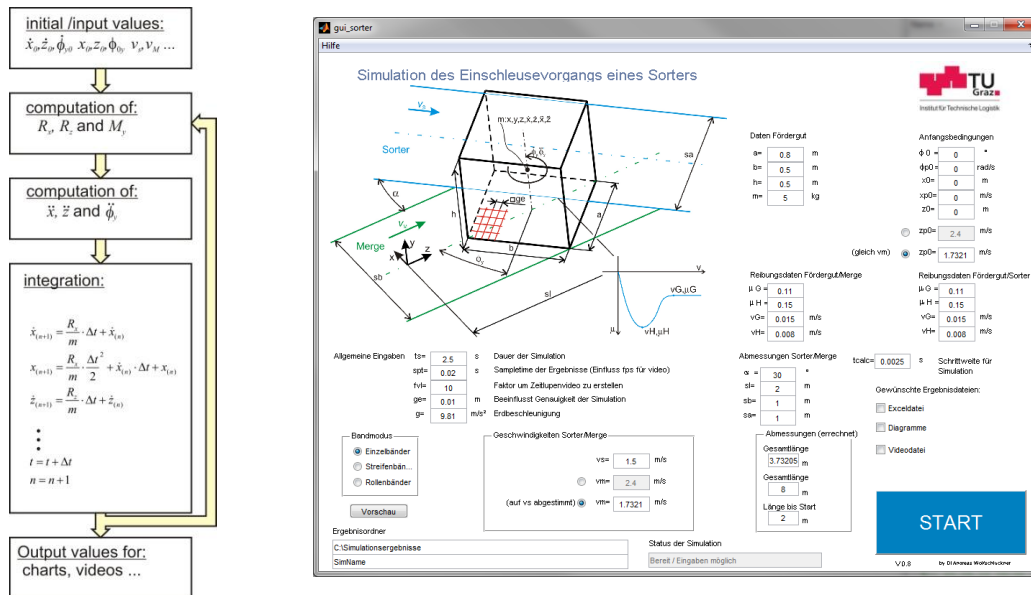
initial /input values:
$\dot{x}_0, \dot{z}_0, \dot{\phi}_{y0}, x_0, z_0, \phi_{0y}, v_s, v_M ...$

computation of:
$R_x, R_z$ and $M_y$

computation of:
$\ddot{x}, \ddot{z}$ and $\ddot{\phi}_y$

integration:

$\dot{x}_{(n+1)} = \frac{R_x}{m} \cdot \Delta t + \dot{x}_{(n)}$

$x_{(n+1)} = \frac{R_x}{m} \cdot \frac{\Delta t^2}{2} + \dot{x}_{(n)} \cdot \Delta t + x_{(n)}$

$\dot{z}_{(n+1)} = \frac{R_z}{m} \cdot \Delta t + \dot{z}_{(n)}$

$t = t + \Delta t$
$n = n + 1$

Output values for:
charts, videos ...

gui_sorter
Hilfe

Simulation des Einschleusevorgangs eines Sorters

TU Graz
Institut für Technische Logistik

$v_s$
Sorter
m;x,y,z,ẋ,ẏ,ż,ẍ,z̈
$\alpha$
$v_v$
Merge
h
ge
b
a
sa
sb
sl
x
y
z
$v_y$
vG,μG
vH,μH
μ

Daten Fördergut
a= 0.8 m
b= 0.5 m
h= 0.5 m
m= 5 kg

Anfangsbedingungen
ϕ 0= 0 °
ϕp0= 0 rad/s
x0= 0 m
xp0= 0 m/s
z0= 0 m
zp0= 2.4 m/s
(gleich vm) zp0= 1.7321 m/s

Reibungsdaten Fördergut/Merge
μ G= 0.11
μ H= 0.15
vG= 0.015 m/s
vH= 0.008 m/s

Reibungsdaten Fördergut/Sorter
μ G= 0.11
μ H= 0.15
vG= 0.015 m/s
vH= 0.008 m/s

Allgemeine Eingaben
ts= 2.5 s Dauer der Simulation
spt= 0.02 s Sampletime der Ergebnisse (Einfluss fps für video)
fvl= 10 Faktor um Zeitlupenvideo zu erstellen
ge= 0.01 m Beeinflusst Genauigkeit der Simulation
g= 9.81 m/s² Erdbeschleunigung

Abmessungen Sorter/Merge
α= 30 °
sl= 2 m
sb= 1 m
sa= 1 m

tcalc= 0.0025 s Schrittweite für Simulation

Gewünschte Ergebnisdateien:
Exceldatei
Diagramme
Videodatei

Bandmodus
Einzelbänder
Streifenbän...
Rollenbänder

Geschwindigkeiten Sorter/Merge
vs= 1.5 m/s
vm= 2.4 m/s
(auf vs abgestimmt) vm= 1.7321 m/s

Abmessungen (errechnet)
Gesamtlänge 3.73205 m
Gesamtlänge 8 m
Länge bis Start 2 m

Vorschau

Ergebnisordner
C:\Simulationsergebnisse
SimName

Status der Simulation
Bereit / Eingaben möglich

START

V0.8
by DI Andreas Wolfschluckner